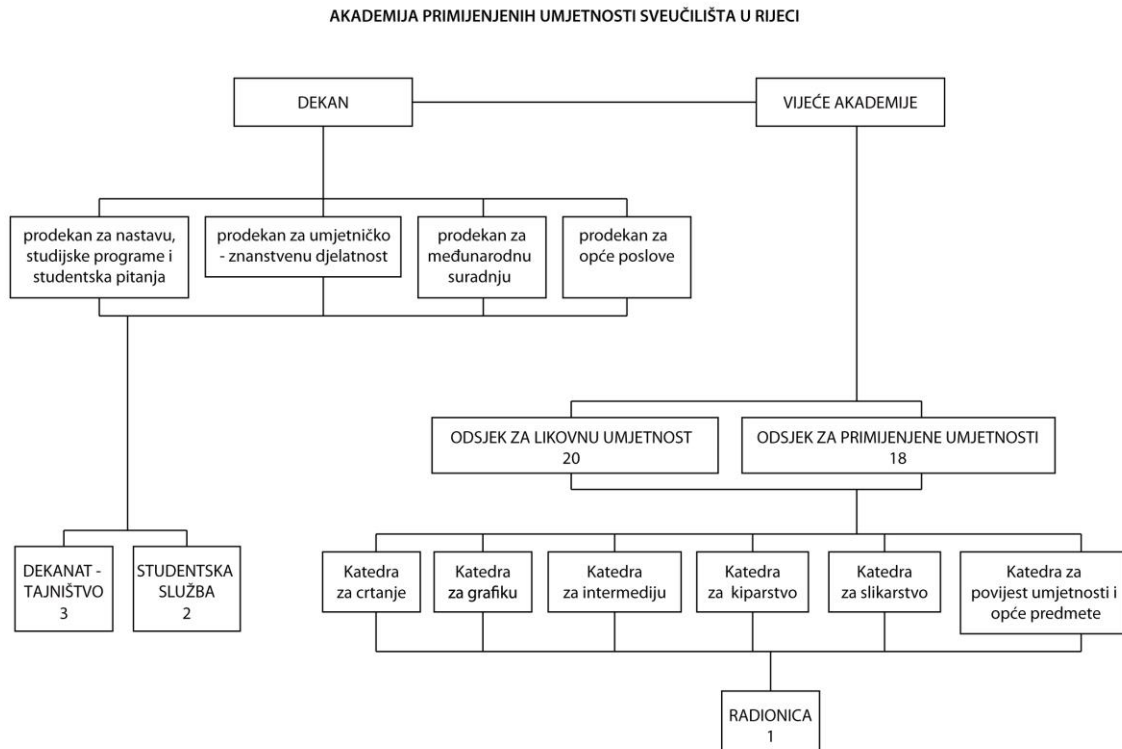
AKADEMIJA PRIMIJENJENIH UMJETNOSTI SVEUČILIŠTA U RIJECI

DEKAN

VIJEĆE AKADEMIJE

prodekan za nastavu, studijske programe i studentska pitanja

prodekan za umjetničko - znanstvenu djelatnost

prodekan za međunarodnu suradnju

prodekan za opće poslove

ODSJEK ZA LIKOVNU UMJETNOST 20

ODSJEK ZA PRIMIJENJENE UMJETNOSTI 18

DEKANAT - TAJNIŠTVO 3

STUDENTSKA SLUŽBA 2

Katedra za crtanje

Katedra za grafiku

Katedra za intermediju

Katedra za kiparstvo

Katedra za slikarstvo

Katedra za povijest umjetnosti i opće predmete

RADIONICA 1